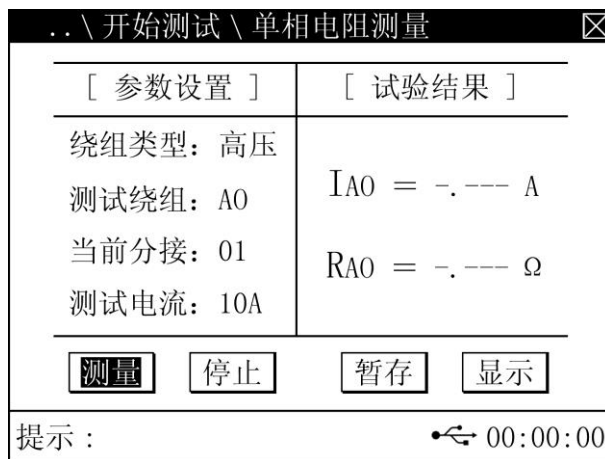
..\ 开始测试 \ 单相电阻测量

| [ 参数设置 ] | [ 试验结果 ] |
|---|---|
| 绕组类型：高压<br>测试绕组：A0<br>当前分接：01<br>测试电流：10A | $I_{A0}$ = -.--- A<br>$R_{A0}$ = -.--- Ω |

测量 停止 暂存 显示

提示：

00:00:00